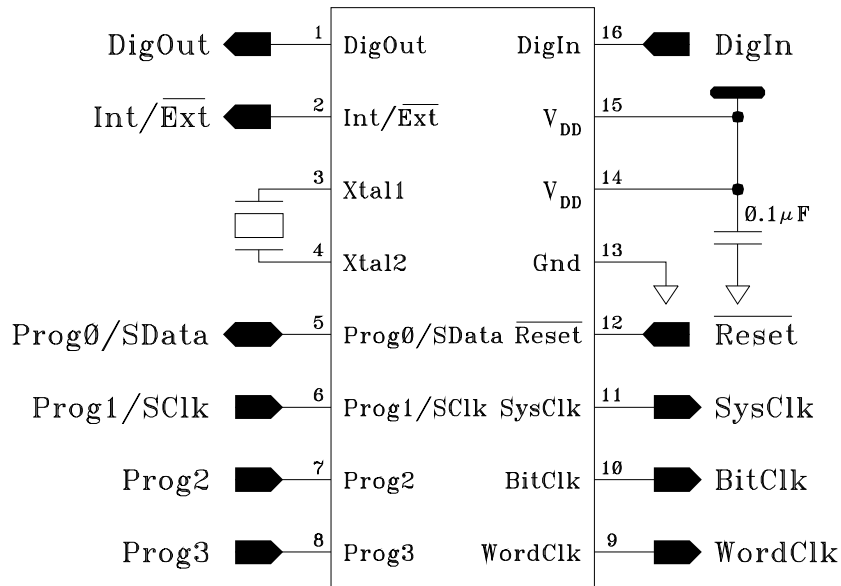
DigOut 1 DigOut DigIn 16 DigIn

Int/$\overline{\text{Ext}}$ 2 Int/$\overline{\text{Ext}}$ $V_{DD}$ 15

3 Xtal1 $V_{DD}$ 14

$0.1\mu F$

4 Xtal2 Gnd 13

Prog0/SData 5 Prog0/SData $\overline{\text{Reset}}$ 12 $\overline{\text{Reset}}$

Prog1/SClk 6 Prog1/SClk SysClk 11 SysClk

Prog2 7 Prog2 BitClk 10 BitClk

Prog3 8 Prog3 WordClk 9 WordClk